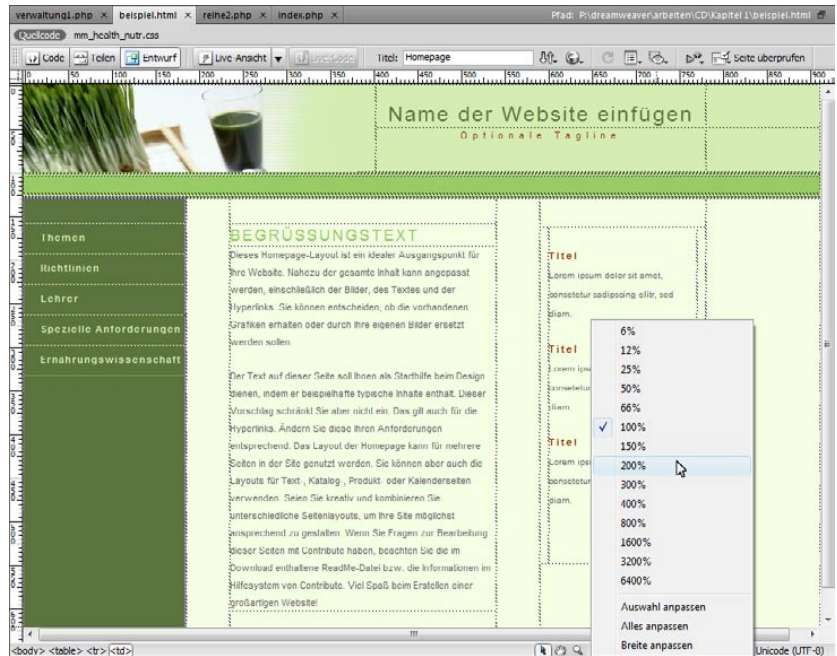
verwaltung1.php × beispiel.html × reihe2.php × index.php ×

Pfad: P:\dreamweaver\arbeiten\CD\Kapitel 1\beispiel.html

Quellcode mm_health_nutr.css

Code Teilen Entwurf Live Ansicht Live-Code Titel: Homepage Seite überprüfen

Name der Website einfügen

Optionale Tagline

Themen

Richtlinien

Lehrer

Spezielle Anforderungen

Ernährungswissenschaft

BEGRÜSSUNGSTEXT

Dieses Homepage-Layout ist ein idealer Ausgangspunkt für Ihre Website. Nahezu der gesamte Inhalt kann angepasst werden, einschließlich der Bilder, des Textes und der Hyperlinks. Sie können entscheiden, ob die vorhandenen Grafiken erhalten oder durch Ihre eigenen Bilder ersetzt werden sollen.

Der Text auf dieser Seite soll Ihnen als Starthilfe beim Design dienen, indem er beispielhafte typische Inhalte enthält. Dieser Vorschlag schränkt Sie aber nicht ein. Das gilt auch für die Hyperlinks. Ändern Sie diese Ihren Anforderungen entsprechend. Das Layout der Homepage kann für mehrere Seiten in der Site genutzt werden. Sie können aber auch die Layouts für Text-, Katalog-, Produkt- oder Kalenderseiten verwenden. Seien Sie kreativ und kombinieren Sie unterschiedliche Seitenlayouts, um Ihre Site möglichst ansprechend zu gestalten. Wenn Sie Fragen zur Bearbeitung dieser Seiten mit Contribute haben, beachten Sie die im Download enthaltene ReadMe-Datei bzw. die Informationen im Hilfesystem von Contribute. Viel Spaß beim Erstellen einer großartigen Website!

Titel

Lorem ipsum dolor sit amet, consetetur sadipscing elitr, sed diam.

Titel

Lorem ips consetetur diam.

Titel

Lorem ips consetetur diam.

6%
12%
25%
50%
66%
100%
150%
200%
300%
400%
800%
1600%
3200%
6400%
Auswahl anpassen
Alles anpassen
Breite anpassen

<body> <table> <tr> <td>

Unicode (UTF-8)